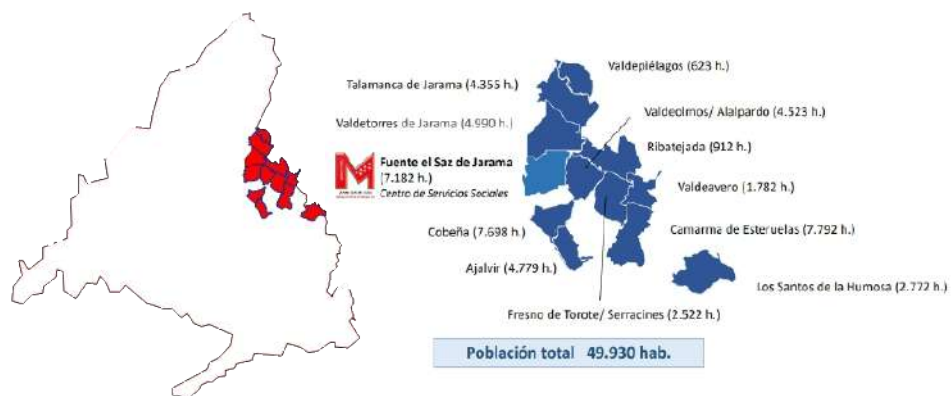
Valdepiélagos (623 h.)

Talamanca de Jarama (4.355 h.)

Valdeolmos/ Alalpardo (4.523 h.)

Valdetorres de Jarama (4.990 h.)

Ribatejada (912 h.)

Fuente el Saz de Jarama (7.182 h.)
Centro de Servicios Sociales

Valdeavero (1.782 h.)

Cobeña (7.698 h.)

Camarma de Esteruelas (7.792 h.)

Ajalvir (4.779 h.)

Los Santos de la Humosa (2.772 h.)

Fresno de Torote/ Serracines (2.522 h.)

Población total 49.930 hab.